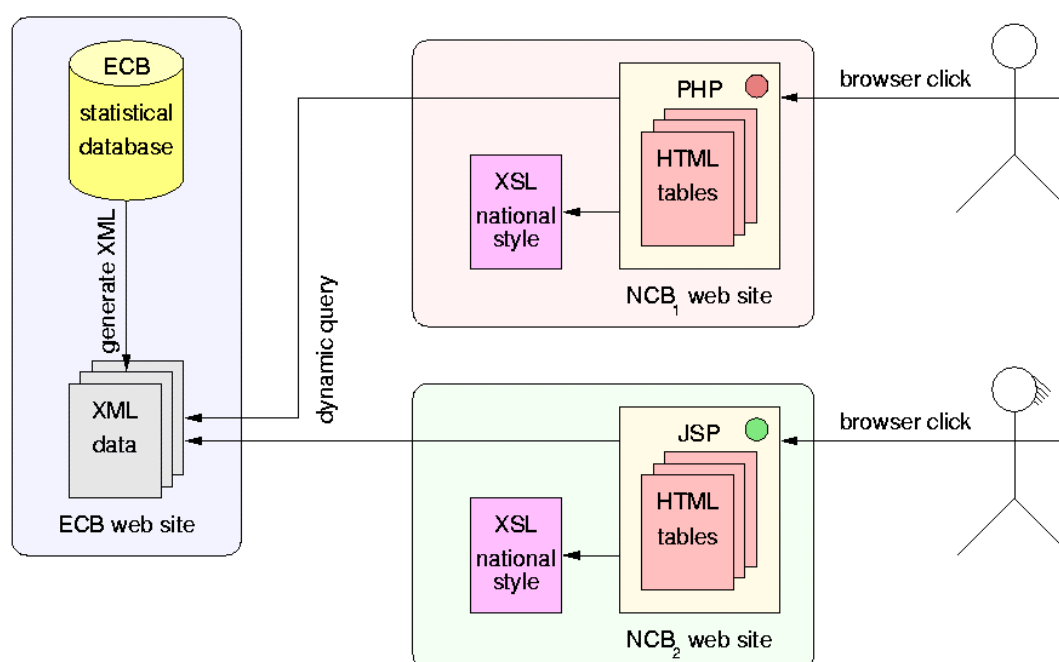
ECB

statistical database

generate XML

XML data

ECB web site

dynamic query

PHP

HTML tables

XSL national style

$NCB_1$ web site

browser click

JSP

HTML tables

XSL national style

$NCB_2$ web site

browser click